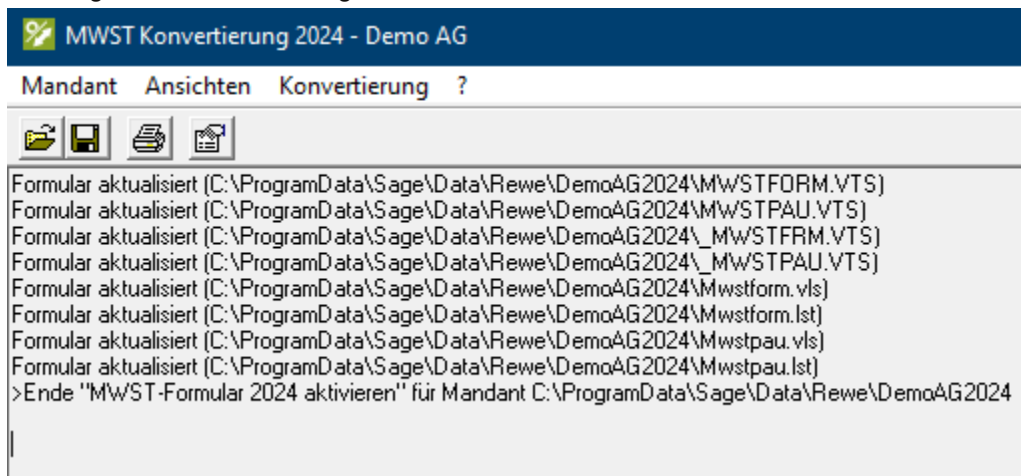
MWST Konvertierung 2024 - Demo AG

Mandant Ansichten Konvertierung ?

Formular aktualisiert (C:\ProgramData\Sage\Data\Rewe\DemoAG2024\MWSTFORM.VTS)
Formular aktualisiert (C:\ProgramData\Sage\Data\Rewe\DemoAG2024\MWSTPAU.VTS)
Formular aktualisiert (C:\ProgramData\Sage\Data\Rewe\DemoAG2024\_MWSTFRM.VTS)
Formular aktualisiert (C:\ProgramData\Sage\Data\Rewe\DemoAG2024\_MWSTPAU.VTS)
Formular aktualisiert (C:\ProgramData\Sage\Data\Rewe\DemoAG2024\Mwstform.vls)
Formular aktualisiert (C:\ProgramData\Sage\Data\Rewe\DemoAG2024\Mwstform.lst)
Formular aktualisiert (C:\ProgramData\Sage\Data\Rewe\DemoAG2024\Mwstpau.vls)
Formular aktualisiert (C:\ProgramData\Sage\Data\Rewe\DemoAG2024\Mwstpau.lst)
>Ende "MWST-Formular 2024 aktivieren" für Mandant C:\ProgramData\Sage\Data\Rewe\DemoAG2024